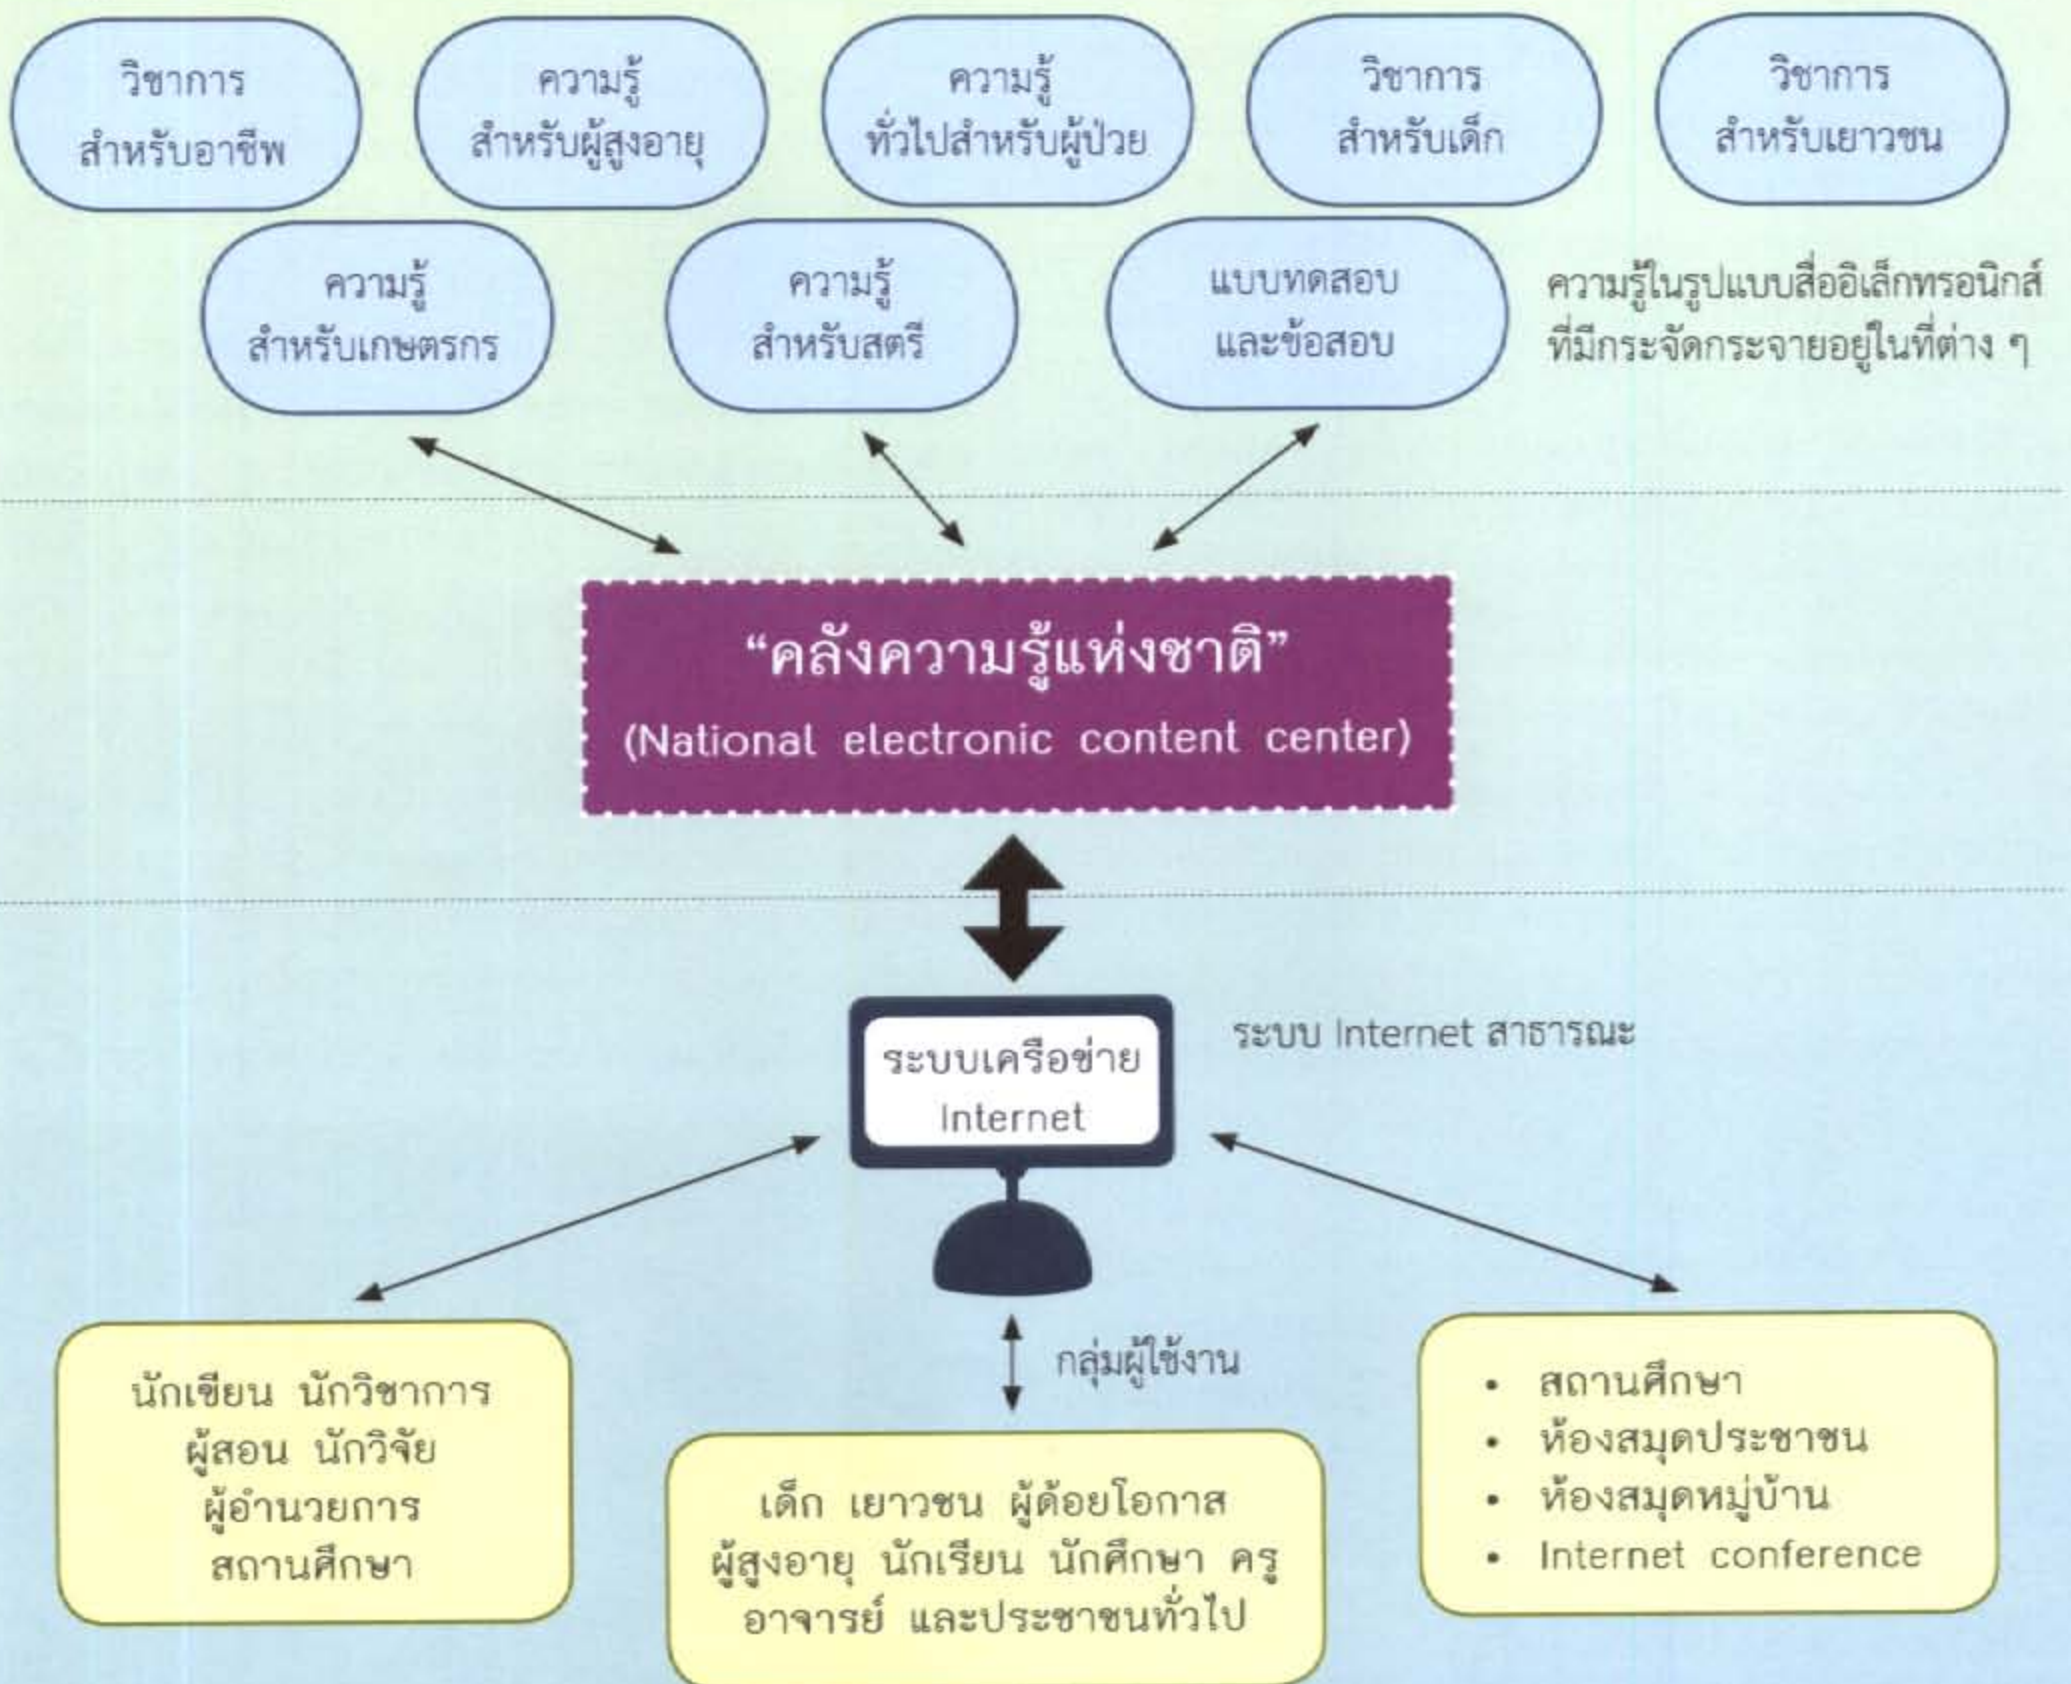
วิชาการ
สำหรับอาชีพ

ความรู้
สำหรับผู้สูงอายุ

ความรู้
ทั่วไปสำหรับผู้ป่วย

วิชาการ
สำหรับเด็ก

วิชาการ
สำหรับเยาวชน

ความรู้
สำหรับเกษตรกร

ความรู้
สำหรับสตรี

แบบทดสอบ
และข้อสอบ

ความรู้ในรูปแบบสื่ออิเล็กทรอนิกส์
ที่มีกระจัดกระจายอยู่ในที่ต่าง ๆ

"คลังความรู้แห่งชาติ"
(National electronic content center)

ระบบเครือข่าย
Internet

ระบบ Internet สาธารณะ

กลุ่มผู้ใช้งาน

นักเขียน นักวิชาการ
ผู้สอน นักวิจัย
ผู้อำนวยการ
สถานศึกษา

เด็ก เยาวชน ผู้ด้อยโอกาส
ผู้สูงอายุ นักเรียน นักศึกษา ครู
อาจารย์ และประชาชนทั่วไป

• สถานศึกษา
• ห้องสมุดประชาชน
• ห้องสมุดหมู่บ้าน
• Internet conference